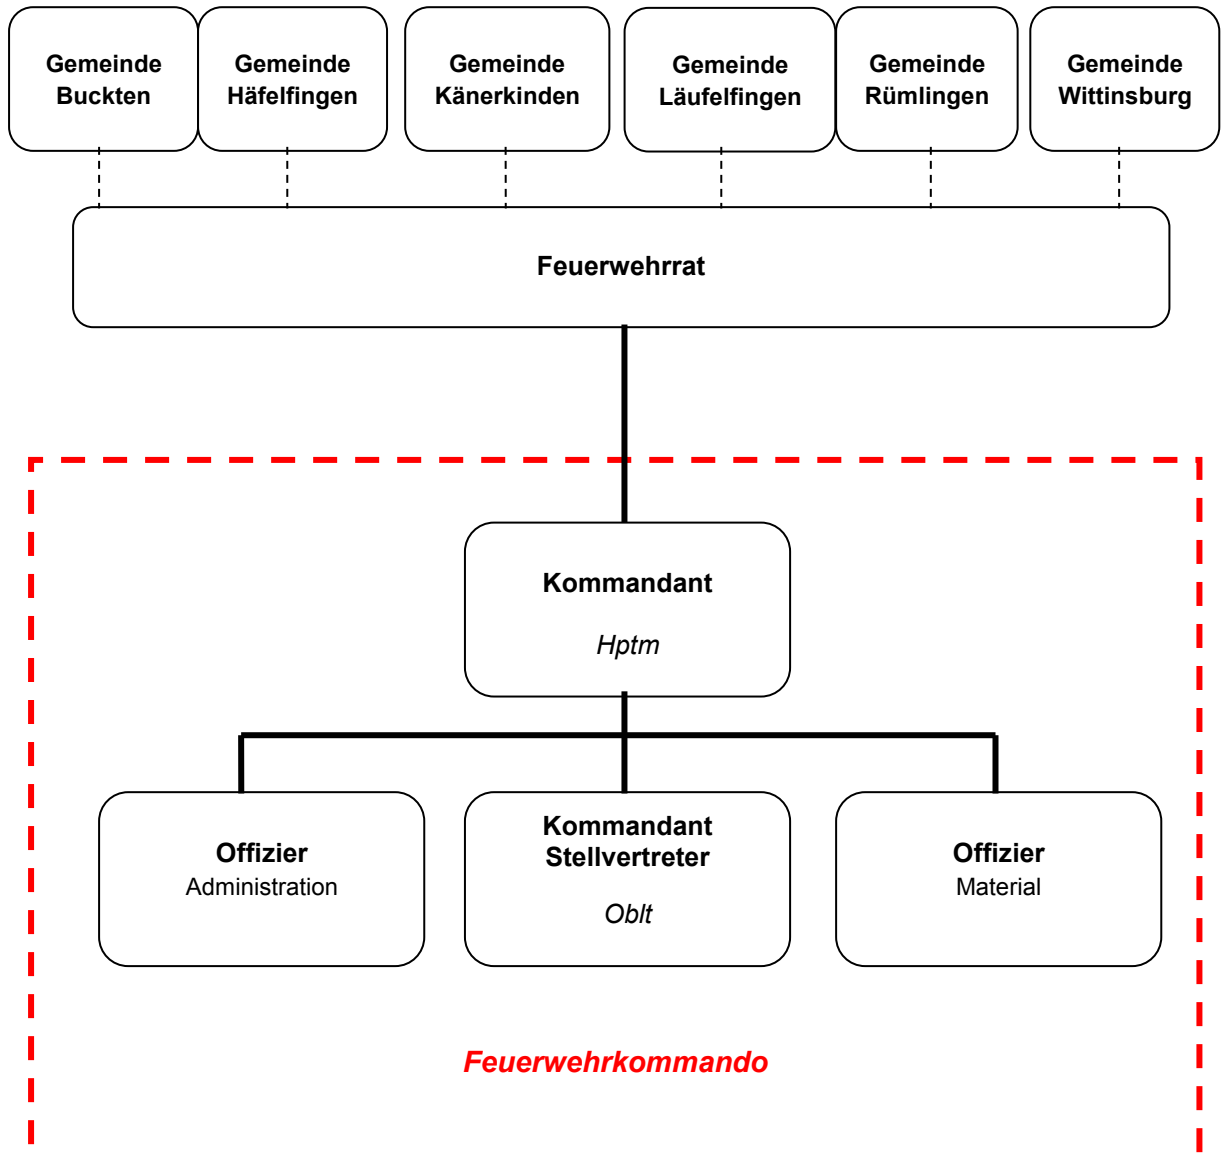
Gemeinde Buckten

Gemeinde Häfelfingen

Gemeinde Känerkinden

Gemeinde Läufelfingen

Gemeinde Rümlingen

Gemeinde Wittinsburg

Feuerwehrrat

Kommandant

Hptm

Offizier
Administration

Kommandant Stellvertreter

Oblt

Offizier
Material

Feuerwehrkommando